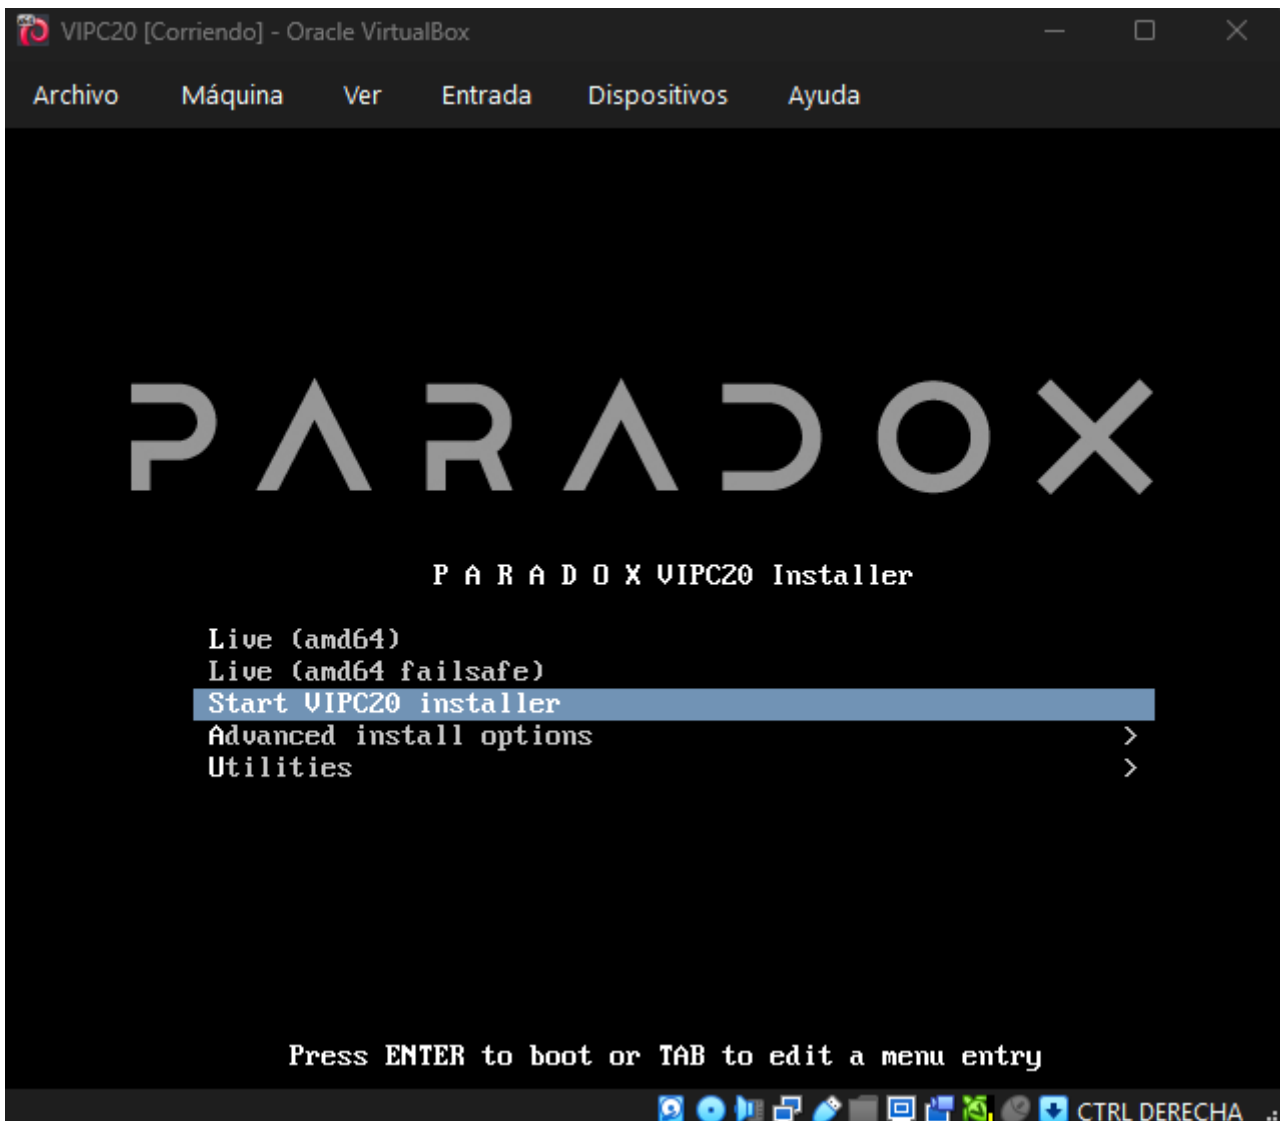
VIPC20 [Corriendo] - Oracle VirtualBox

Archivo Máquina Ver Entrada Dispositivos Ayuda

PARADOX

P A R A D O X VIPC20 Installer

Live (amd64)
Live (amd64 failsafe)
Start VIPC20 installer
Advanced install options >
Utilities >

Press ENTER to boot or TAB to edit a menu entry

CTRL DERECHA